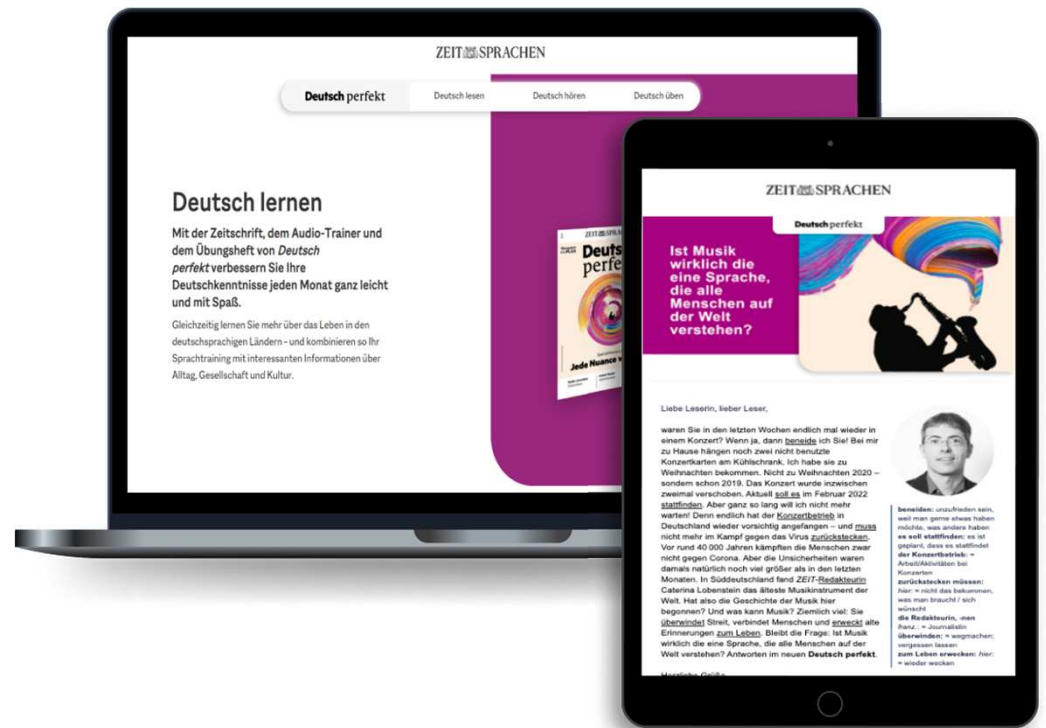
ZEIT SPRACHEN

Deutsch perfekt | Deutsch lesen | Deutsch hören | Deutsch üben

Deutsch lernen

Mit der Zeitschrift, dem Audio-Trainer und dem Übungsheft von *Deutsch perfekt* verbessern Sie Ihre Deutschkenntnisse jeden Monat ganz leicht und mit Spaß.

Gleichzeitig lernen Sie mehr über das Leben in den deutschsprachigen Ländern – und kombinieren so Ihr Sprachtraining mit interessanten Informationen über Alltag, Gesellschaft und Kultur.

ZEIT SPRACHEN
Deutsch perfekt
Jede Nuance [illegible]

ZEIT SPRACHEN

Deutsch perfekt

Ist Musik wirklich die eine Sprache, die alle Menschen auf der Welt verstehen?

Liebe Leserin, lieber Leser,

waren Sie in den letzten Wochen endlich mal wieder in einem Konzert? Wenn ja, dann beneide ich Sie! Bei mir zu Hause hängen noch zwei nicht benutzte Konzertkarten am Kühlschrank. Ich habe sie zu Weihnachten bekommen. Nicht zu Weihnachten 2020 – sondern schon 2019. Das Konzert wurde inzwischen zweimal verschoben. Aktuell soll es im Februar 2022 stattfinden. Aber ganz so lang will ich nicht mehr warten! Denn endlich hat der Konzertbetrieb in Deutschland wieder vorsichtig angefangen – und muss nicht mehr im Kampf gegen das Virus zurückstecken. Vor rund 40 000 Jahren kämpften die Menschen zwar nicht gegen Corona. Aber die Unsicherheiten waren damals natürlich noch viel größer als in den letzten Monaten. In Süddeutschland fand *ZEIT*-Redakteurin Caterina Lobenstein das älteste Musikinstrument der Welt. Hat also die Geschichte der Musik hier begonnen? Und was kann Musik? Ziemlich viel: Sie überwindet Streit, verbindet Menschen und erweckt alte Erinnerungen zum Leben. Bleibt die Frage: Ist Musik wirklich die eine Sprache, die alle Menschen auf der Welt verstehen? Antworten im neuen **Deutsch perfekt**.

Herzliche Grüße

**beneiden:** unzufrieden sein, weil man gerne etwas haben möchte, was andere haben
**es soll stattfinden:** es ist geplant, dass es stattfindet
**der Konzertbetrieb:** = Arbeit/Aktivitäten bei Konzerten
**zurückstecken müssen:** *hier:* = nicht das bekommen, was man braucht / sich wünscht
**die Redakteurin, -nen** *franz.:* = Journalistin
**überwinden:** = wegmachen; vergessen lassen
**zum Leben erwecken:** *hier:* = wieder wecken